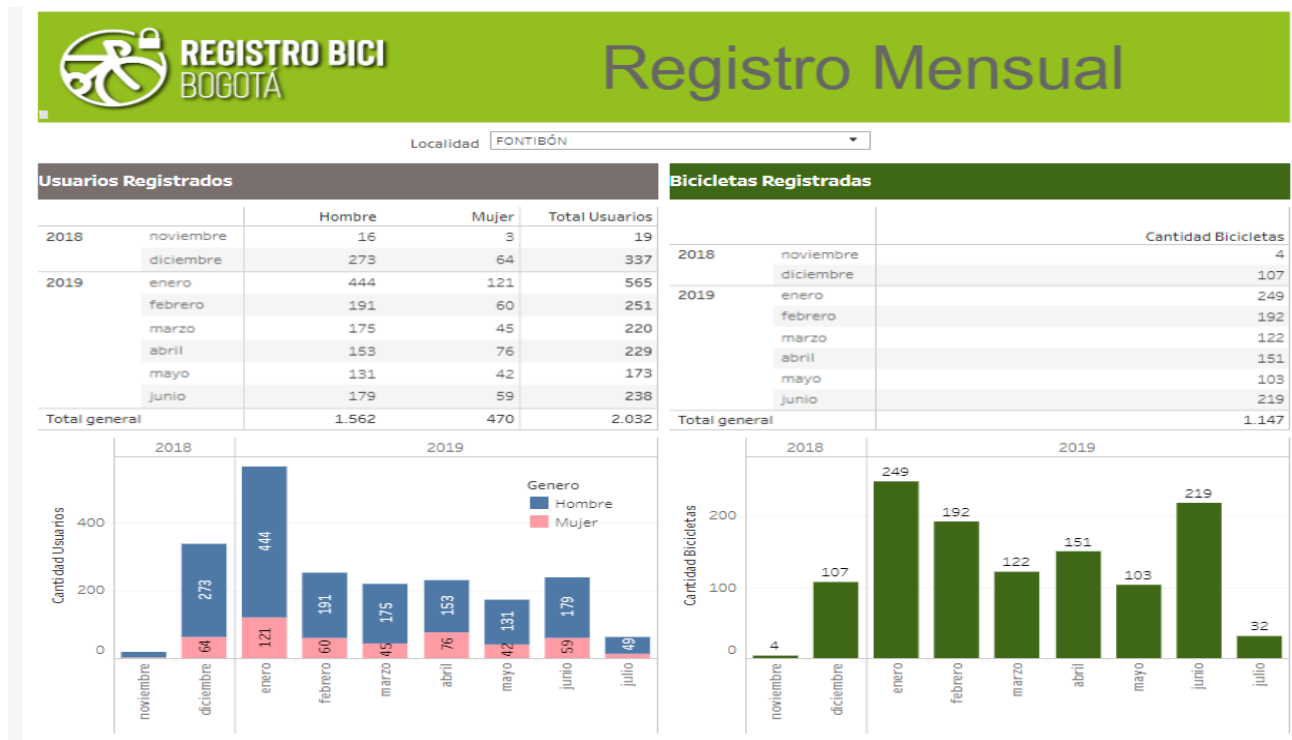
REGISTRO BICI BOGOTÁ

Registro Mensual

Localidad FONTIBÓN

Usuarios Registrados

| | | Hombre | Mujer | Total Usuarios |
|---|---|---|---|---|
| 2018 | noviembre | 16 | 3 | 19 |
| | diciembre | 273 | 64 | 337 |
| 2019 | enero | 444 | 121 | 565 |
| | febrero | 191 | 60 | 251 |
| | marzo | 175 | 45 | 220 |
| | abril | 153 | 76 | 229 |
| | mayo | 131 | 42 | 173 |
| | junio | 179 | 59 | 238 |
| Total general | | 1.562 | 470 | 2.032 |

Bicicletas Registradas

| | | Cantidad Bicicletas |
|---|---|---|
| 2018 | noviembre | 4 |
| | diciembre | 107 |
| 2019 | enero | 249 |
| | febrero | 192 |
| | marzo | 122 |
| | abril | 151 |
| | mayo | 103 |
| | junio | 219 |
| Total general | | 1.147 |

2018 2019
Genero
Hombre
Mujer
Cantidad Usuarios
400
200
0
273 64 444 121 191 60 175 45 153 76 131 42 179 59 49
noviembre diciembre enero febrero marzo abril mayo junio julio

2018 2019
Cantidad Bicicletas
200
100
0
4 107 249 192 122 151 103 219 32
noviembre diciembre enero febrero marzo abril mayo junio julio